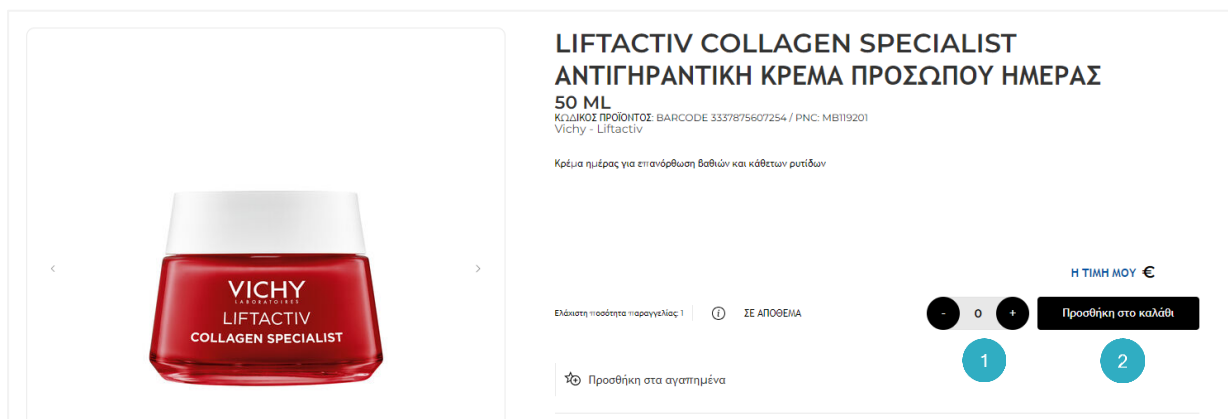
VICHY
LABORATOIRES
LIFTACTIV
COLLAGEN SPECIALIST

LIFTACTIV COLLAGEN SPECIALIST ΑΝΤΙΓΗΡΑΝΤΙΚΗ ΚΡΕΜΑ ΠΡΟΣΩΠΟΥ ΗΜΕΡΑΣ 50 ML

ΚΩΔΙΚΟΣ ΠΡΟΪΟΝΤΟΣ: BARCODE 3337875607254 / PNC: MB119201

Vichy - Liftactiv

Κρέμα ημέρας για επανόρθωση βαθιών και κάθετων ρυτίδων

Η ΤΙΜΗ ΜΟΥ €

Ελάχιστη ποσότητα παραγγελίας 1

ΣΕ ΑΠΟΘΕΜΑ

-

0

+

Προσθήκη στο καλάθι

1

2

Προσθήκη στα αγαπημένα